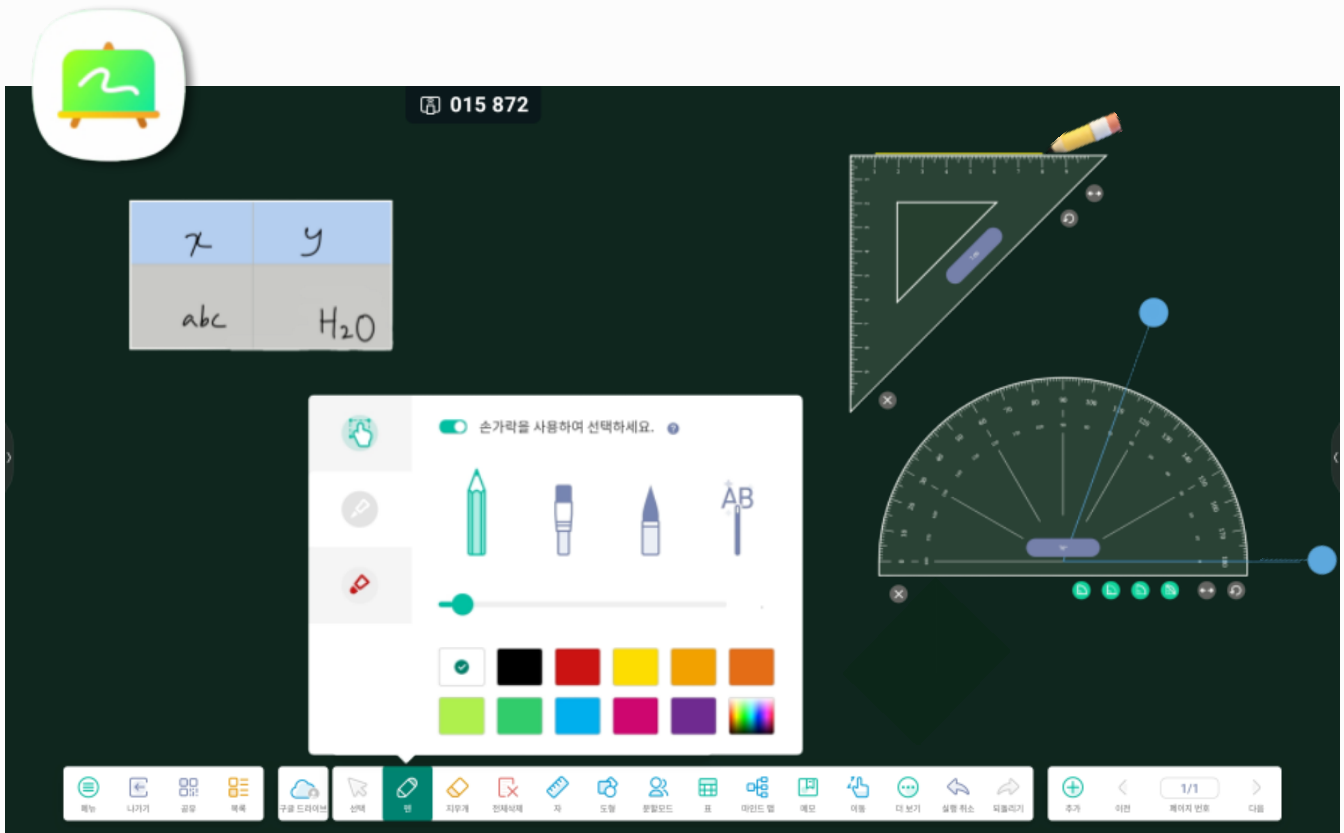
015 872

| $x$ | $y$ |
|---|---|
| abc | $H_2O$ |

손가락을 사용하여 선택하세요.

AB

메뉴 나가기 공유 목록 구글 드라이브 선택 펜 지우개 전체삭제 자 도형 분할모드 표 마인드 맵 메모 이동 더 보기 실행 취소 되돌리기 추가 이전 1/1 페이지 번호 다음